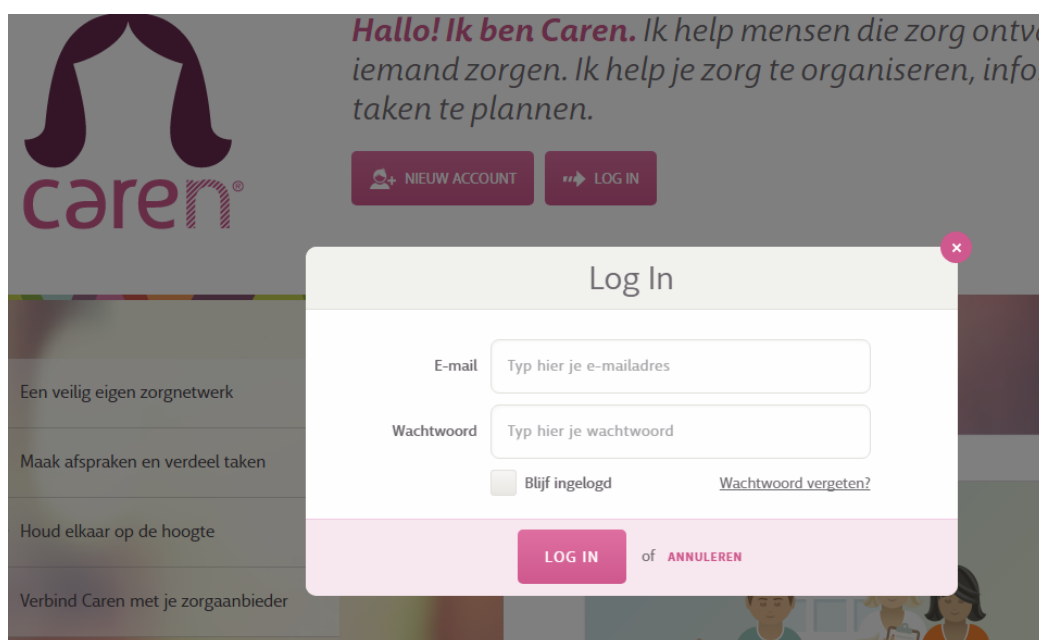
caren®

Hallo! Ik ben Caren. Ik help mensen die zorg ontv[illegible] iemand zorgen. Ik help je zorg te organiseren, info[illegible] taken te plannen.

NIEUW ACCOUNT

LOG IN

Een veilig eigen zorgnetwerk

Maak afspraken en verdeel taken

Houd elkaar op de hoogte

Verbind Caren met je zorgaanbieder

Log In

×

E-mail
Typ hier je e-mailadres

Wachtwoord
Typ hier je wachtwoord

Blijf ingelogd

Wachtwoord vergeten?

LOG IN

of ANNULEREN